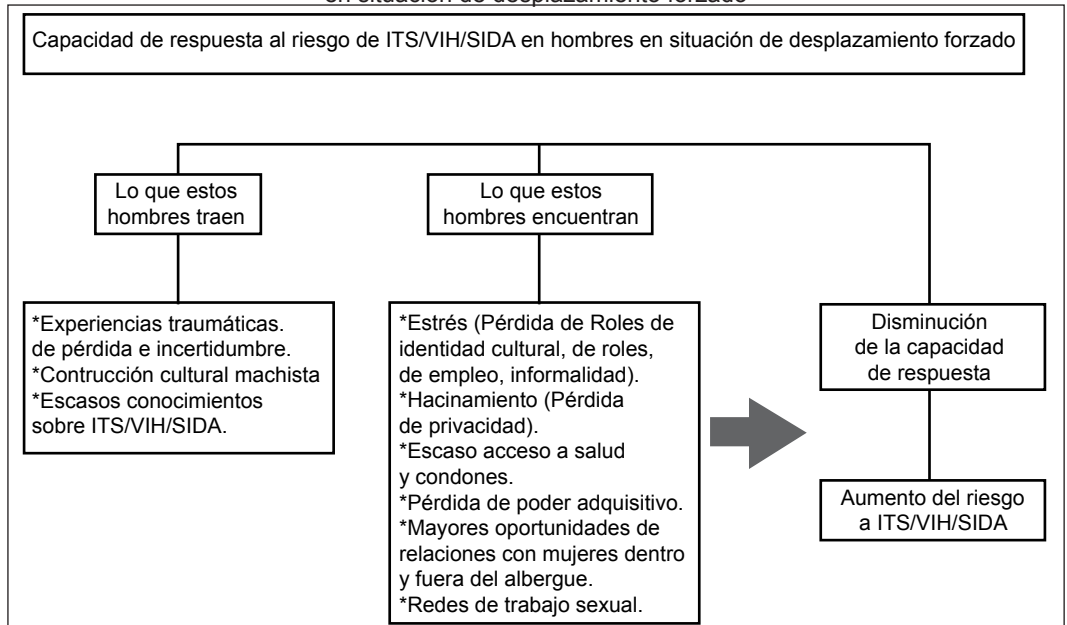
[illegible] en situación de desplazamiento forzado

Capacidad de respuesta al riesgo de ITS/VIH/SIDA en hombres en situación de desplazamiento forzado

Lo que estos hombres traen

Lo que estos hombres encuentran

*Experiencias traumáticas. de pérdida e incertidumbre.
*Contrucción cultural machista
*Escasos conocimientos sobre ITS/VIH/SIDA.

*Estrés (Pérdida de Roles de identidad cultural, de roles, de empleo, informalidad).
*Hacinamiento (Pérdida de privacidad).
*Escaso acceso a salud y condones.
*Pérdida de poder adquisitivo.
*Mayores oportunidades de relaciones con mujeres dentro y fuera del albergue.
*Redes de trabajo sexual.

Disminución de la capacidad de respuesta

Aumento del riesgo a ITS/VIH/SIDA